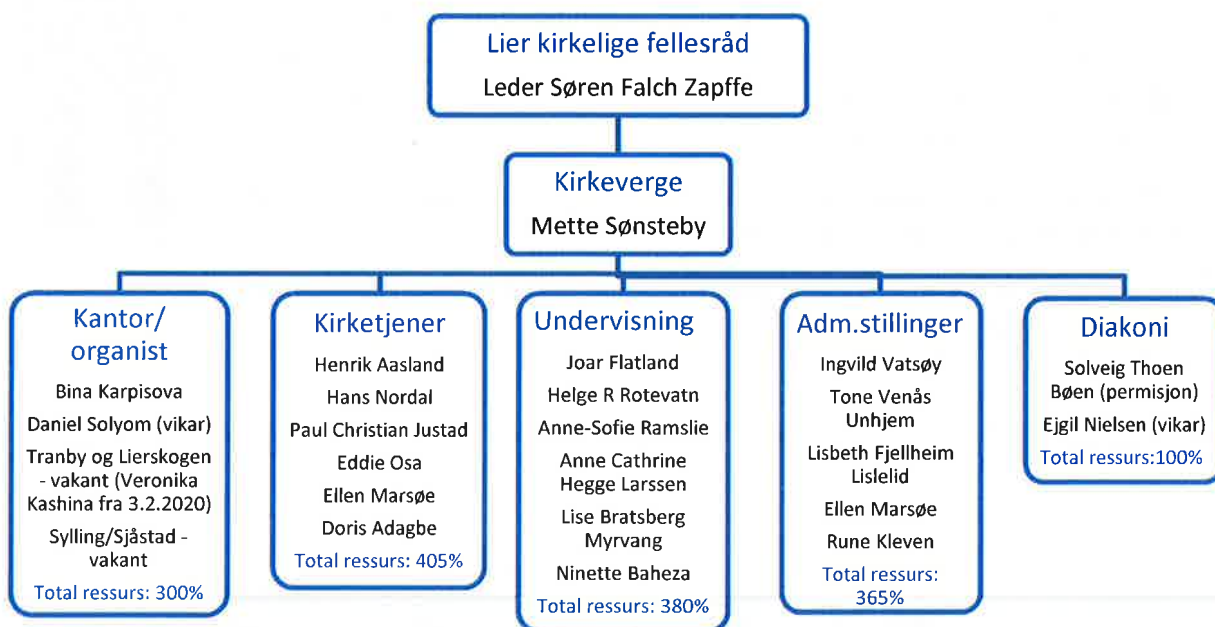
Lier kirkelige fellesråd
Leder Søren Falch Zapffe

Kirkeverge
Mette Sønsteby

Kantor/ organist
Bina Karpisova
Daniel Solyom (vikar)
Tranby og Lierskogen - vakant (Veronika Kashina fra 3.2.2020)
Sylling/Sjåstad - vakant
Total ressurs: 300%

Kirketjener
Henrik Aasland
Hans Nordal
Paul Christian Justad
Eddie Osa
Ellen Marsøe
Doris Adagbe
Total ressurs: 405%

Undervisning
Joar Flatland
Helge R Rotevatn
Anne-Sofie Ramslie
Anne Cathrine Hegge Larssen
Lise Bratsberg Myrvang
Ninette Baheza
Total ressurs: 380%

Adm.stillinger
Ingvild Vatsøy
Tone Venås Unhjem
Lisbeth Fjellheim Lislelid
Ellen Marsøe
Rune Kleven
Total ressurs: 365%

Diakoni
Solveig Thoen Bøen (permisjon)
Ejgil Nielsen (vikar)
Total ressurs:100%